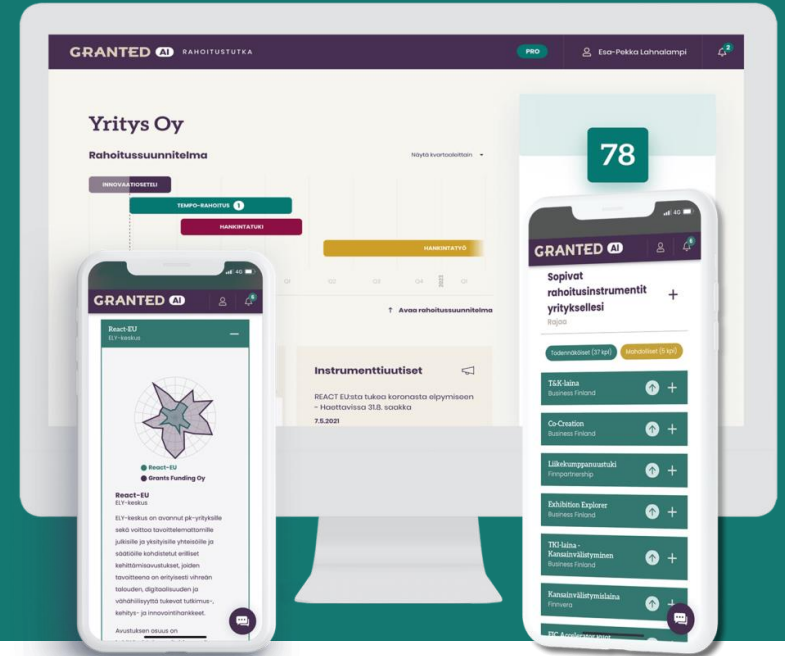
GRANTED AI RAHOITUSTUTKA

PRO

Esa-Pekka Lahnalampi

2

Yritys Oy

Rahoitussuunnitelma

Näytä kvartaaleittain

INNOVAATIOSETELI

TEMPO-RAHOITUS 1

HANKINTATUKI

HANKINTATYÖ

Q1 Q2 Q3 Q4 Q1

↑ Avaa rahoitussuunnitelma

Instrumenttiuutiset

REACT EU:sta tukea koronasta elpymiseen - Haettavissa 31.8. saakka

7.5.2021

78

GRANTED AI

React-EU
ELY-keskus

React-EU
Grants Funding Oy

React-EU
ELY-keskus

ELY-keskus on avannut pk-yrityksille sekä voittoa tavoittelemattomille julkisille ja yksityisille yhteisöille ja säätiöille kohdistetut erilliset kehittämisavustukset, joiden tavoitteena on erityisesti vihreän talouden, digitaalisuuden ja vähähiilisyyttä tukevat tutkimus-, kehitys- ja innovointihankkeet.

Avustuksen osuus on

GRANTED AI

Sopivat rahoitusinstrumentit yrityksellesi

Rajaa

Todennäköiset (37 kpl)

Mahdolliset (5 kpl)

T&K-laina
Business Finland

Co-Creation
Business Finland

Liikekumppanuustuki
Finnpartnership

Exhibition Explorer
Business Finland

TKI-laina - Kansainvälistyminen
Business Finland

Kansainvälistymislaina
Finnvera

EIC Accelerator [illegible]